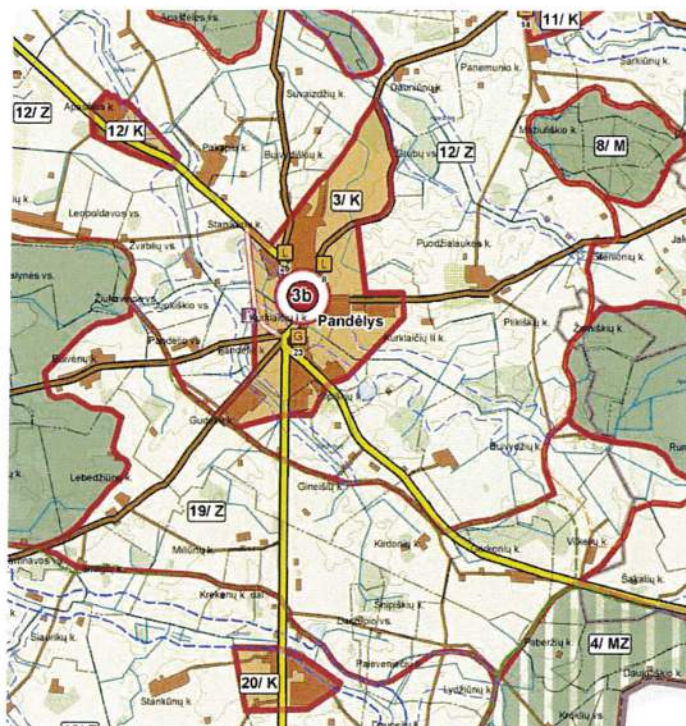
Apštelės vs.
11/ K
Sarkiūnų k.
Panemunio k.
12/ Z
Aprūbės k.
12/ K
Suvaizdžių k.
Ožeriūnų k.
Mažuliškio k.
8/ M
Pakapių k.
Buivydžių k.
Dūbų vs.
12/ Z
3/ K
Leopoldavos vs.
Stankūnų k.
Puodžialaukės k.
Zvirblių vs.
Jal
L
L
Steniūnų k.
alynės vs.
Žiulavos vs.
Zabiškio vs.
3b
Pandėlys
Kurkliečių I k.
Pasiliai k.
Kurkliečių II k.
Žvirbliai k.
Pandėlio vs.
Bajorų k.
Pandėlio k.
Gudelių k.
Buivydžių k.
Rum
Lebedžiūnų k.
Gineišių k.
19/ Z
Kirdonių k.
Radoniu k.
Vikelių k.
Miliūnų k.
Saikalių k.
Laurinavos vs.
Krekenų k. dalis
Šnipiškių k.
Sladkių k.
Dauglšklos vs.
Paberžių k.
4/ MZ
Palvėnų k.
Dauglšklo k.
Stankūnų k.
20/ K
Lydžiūnų k.
Kraklių k.